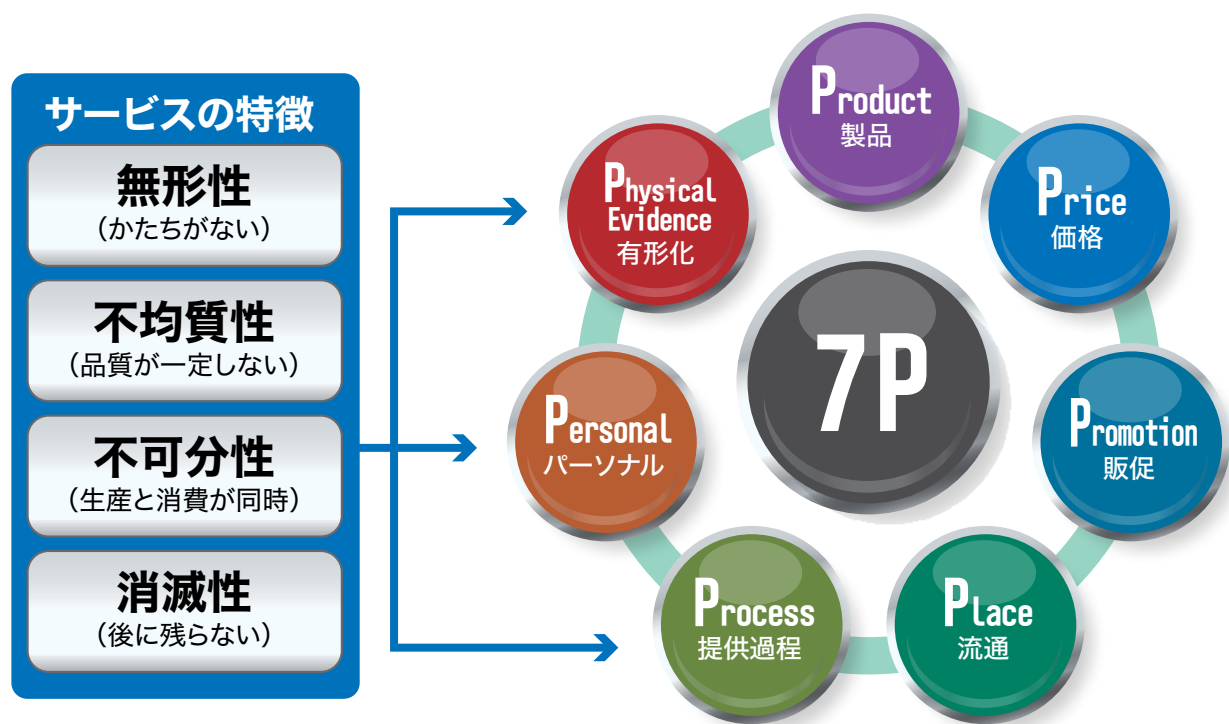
サービスの特徴

無形性
(かたちがない)

不均質性
(品質が一定しない)

不可分性
(生産と消費が同時)

消滅性
(後に残らない)

Product
製品

Price
価格

Promotion
販促

Place
流通

Process
提供過程

Personal
パーソナル

Physical Evidence
有形化

7P